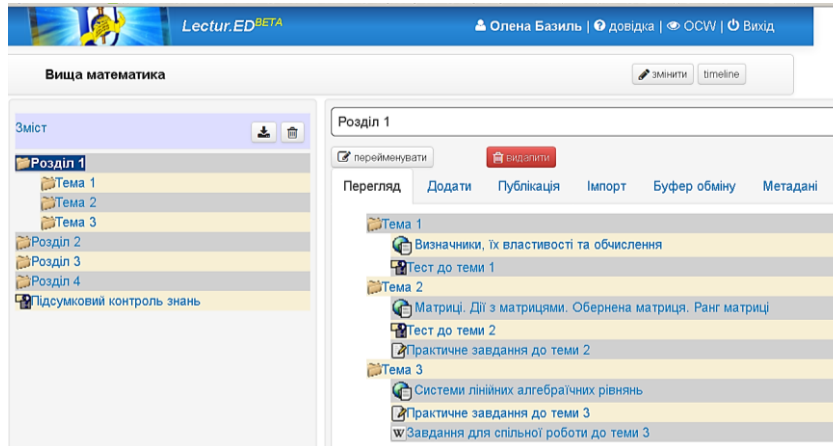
Lectur.ED$^{BETA}$

Олена Базиль | довідка | OCW | Вихід

Вища математика

змінити timeline

Зміст

Розділ 1
Тема 1
Тема 2
Тема 3
Розділ 2
Розділ 3
Розділ 4
Підсумковий контроль знань

Розділ 1

перейменувати видалити

Перегляд Додати Публікація Імпорт Буфер обміну Метадані

Тема 1
Визначники, їх властивості та обчислення
Тест до теми 1
Тема 2
Матриці. Дії з матрицями. Обернена матриця. Ранг матриці
Тест до теми 2
Практичне завдання до теми 2
Тема 3
Системи лінійних алгебраїчних рівнянь
Практичне завдання до теми 3
Завдання для спільної роботи до теми 3